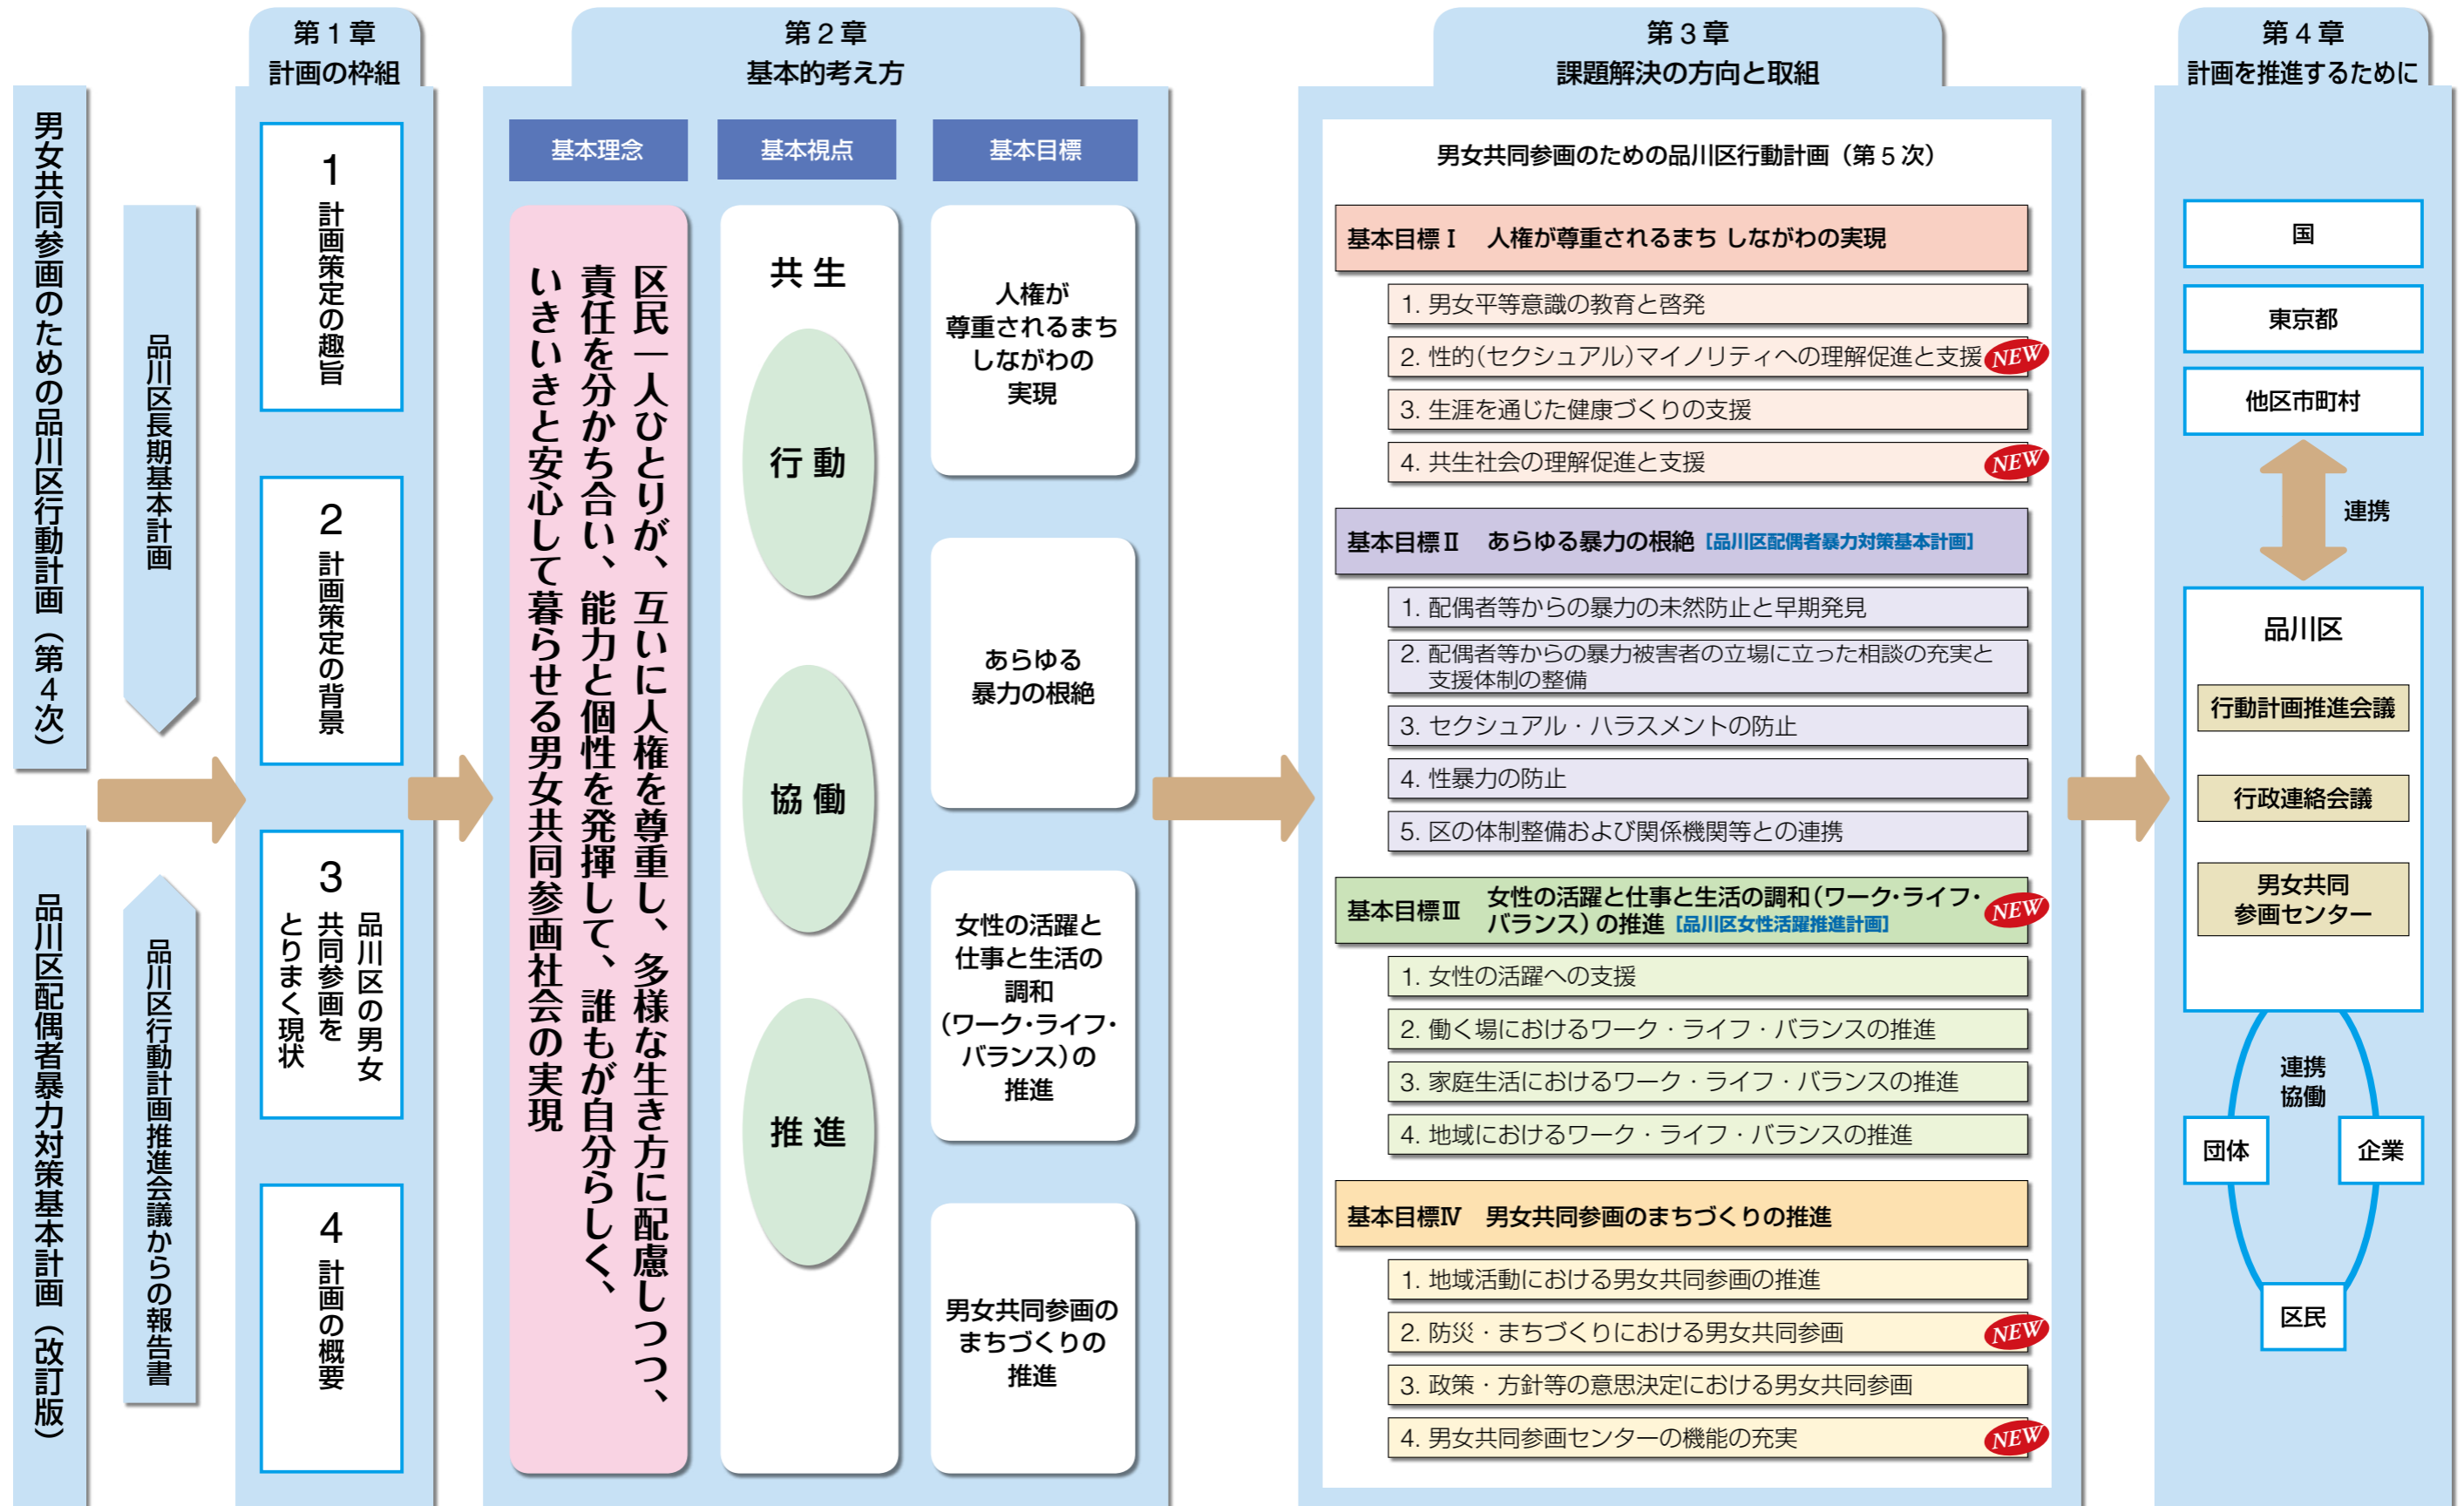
男女共同参画のための品川区行動計画（第４次）

品川区長期基本計画

品川区配偶者暴力対策基本計画（改訂版）

品川区行動計画推進会議からの報告書

第１章
計画の枠組

1 計画策定の趣旨

2 計画策定の背景

3 品川区の男女共同参画をとりまく現状

4 計画の概要

第２章
基本的考え方

基本理念

区民一人ひとりが、互いに人権を尊重し、多様な生き方に配慮しつつ、責任を分かち合い、能力と個性を発揮して、誰もが自分らしく、いきいきと安心して暮らせる男女共同参画社会の実現

基本視点

共生

行動

協働

推進

基本目標

人権が尊重されるまちしながわの実現

あらゆる暴力の根絶

女性の活躍と仕事と生活の調和（ワーク·ライフ·バランス）の推進

男女共同参画のまちづくりの推進

第３章
課題解決の方向と取組

男女共同参画のための品川区行動計画（第５次）

基本目標Ⅰ　人権が尊重されるまち しながわの実現

1. 男女平等意識の教育と啓発
2. 性的（セクシュアル）マイノリティへの理解促進と支援 NEW
3. 生涯を通じた健康づくりの支援
4. 共生社会の理解促進と支援 NEW

基本目標Ⅱ　あらゆる暴力の根絶［品川区配偶者暴力対策基本計画］

1. 配偶者等からの暴力の未然防止と早期発見
2. 配偶者等からの暴力被害者の立場に立った相談の充実と支援体制の整備
3. セクシュアル・ハラスメントの防止
4. 性暴力の防止
5. 区の体制整備および関係機関等との連携

基本目標Ⅲ　女性の活躍と仕事と生活の調和（ワーク·ライフ·バランス）の推進［品川区女性活躍推進計画］ NEW

1. 女性の活躍への支援
2. 働く場におけるワーク・ライフ・バランスの推進
3. 家庭生活におけるワーク・ライフ・バランスの推進
4. 地域におけるワーク・ライフ・バランスの推進

基本目標Ⅳ　男女共同参画のまちづくりの推進

1. 地域活動における男女共同参画の推進
2. 防災・まちづくりにおける男女共同参画 NEW
3. 政策・方針等の意思決定における男女共同参画
4. 男女共同参画センターの機能の充実 NEW

第４章
計画を推進するために

国

東京都

他区市町村

連携

品川区

行動計画推進会議

行政連絡会議

男女共同参画センター

連携
協働

団体

企業

区民